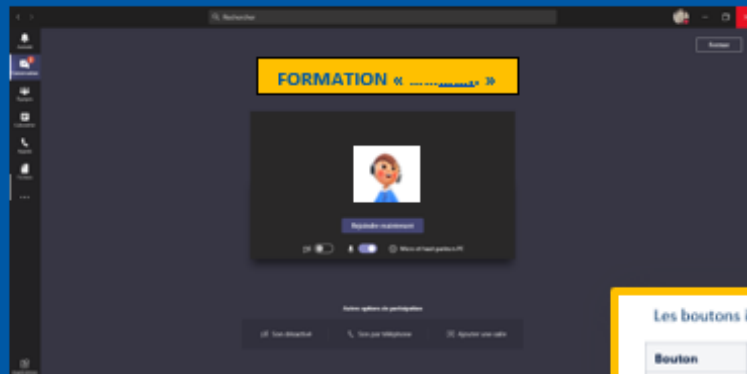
Rechercher

Fermer

Activité
Conversation
Équipes
Calendrier
Appels
Fichiers
...
Applications

FORMATION « ............ »

Rejoindre maintenant

Micro et haut-parleur PC

Autres options de participation

Son désactivé
Son par téléphone
Ajouter une salle

Les boutons i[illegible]

Bouton